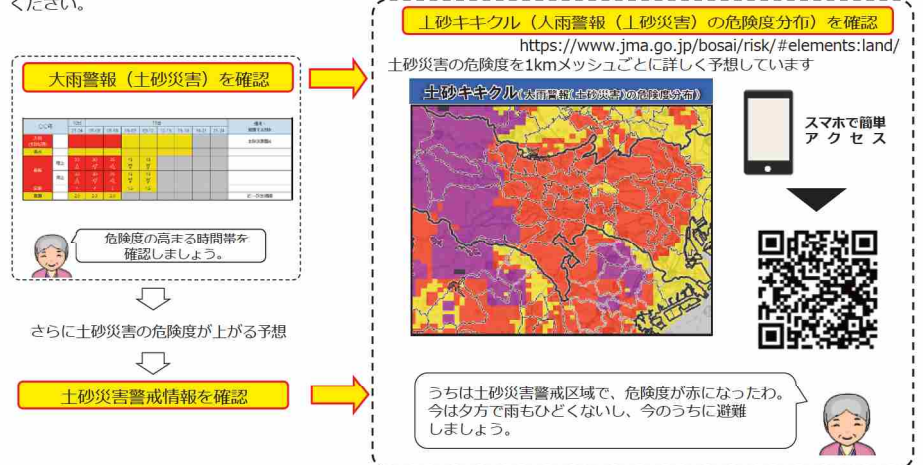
ください。

大雨警報（土砂災害）を確認

危険度の高まる時間帯を確認しましょう。

さらに土砂災害の危険度が上がる予想

土砂災害警戒情報を確認

土砂キキクル（大雨警報（土砂災害）の危険度分布）を確認

https://www.jma.go.jp/bosai/risk/#elements:land/

土砂災害の危険度を1kmメッシュごとに詳しく予想しています

土砂キキクル（大雨警報（土砂災害）の危険度分布）

スマホで簡単アクセス

うちは土砂災害警戒区域で、危険度が赤になったわ。今は夕方で雨もひどくないし、今のうちに避難しましょう。